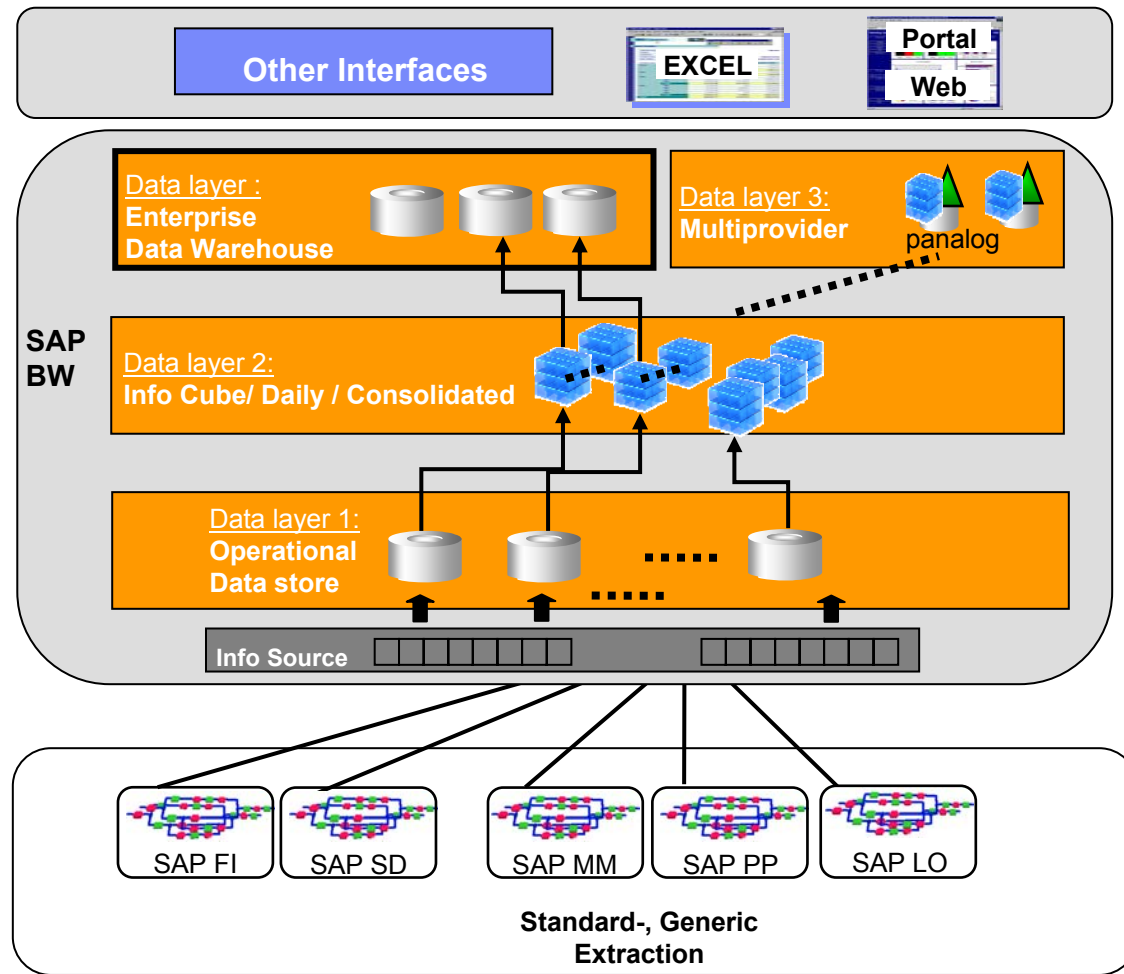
Other Interfaces

EXCEL

Portal

Web

Data layer :
Enterprise
Data Warehouse

Data layer 3:
Multiprovider

panalog

SAP
BW

Data layer 2:
Info Cube/ Daily / Consolidated

Data layer 1:
Operational
Data store

Info Source

SAP FI

SAP SD

SAP MM

SAP PP

SAP LO

Standard-, Generic
Extraction